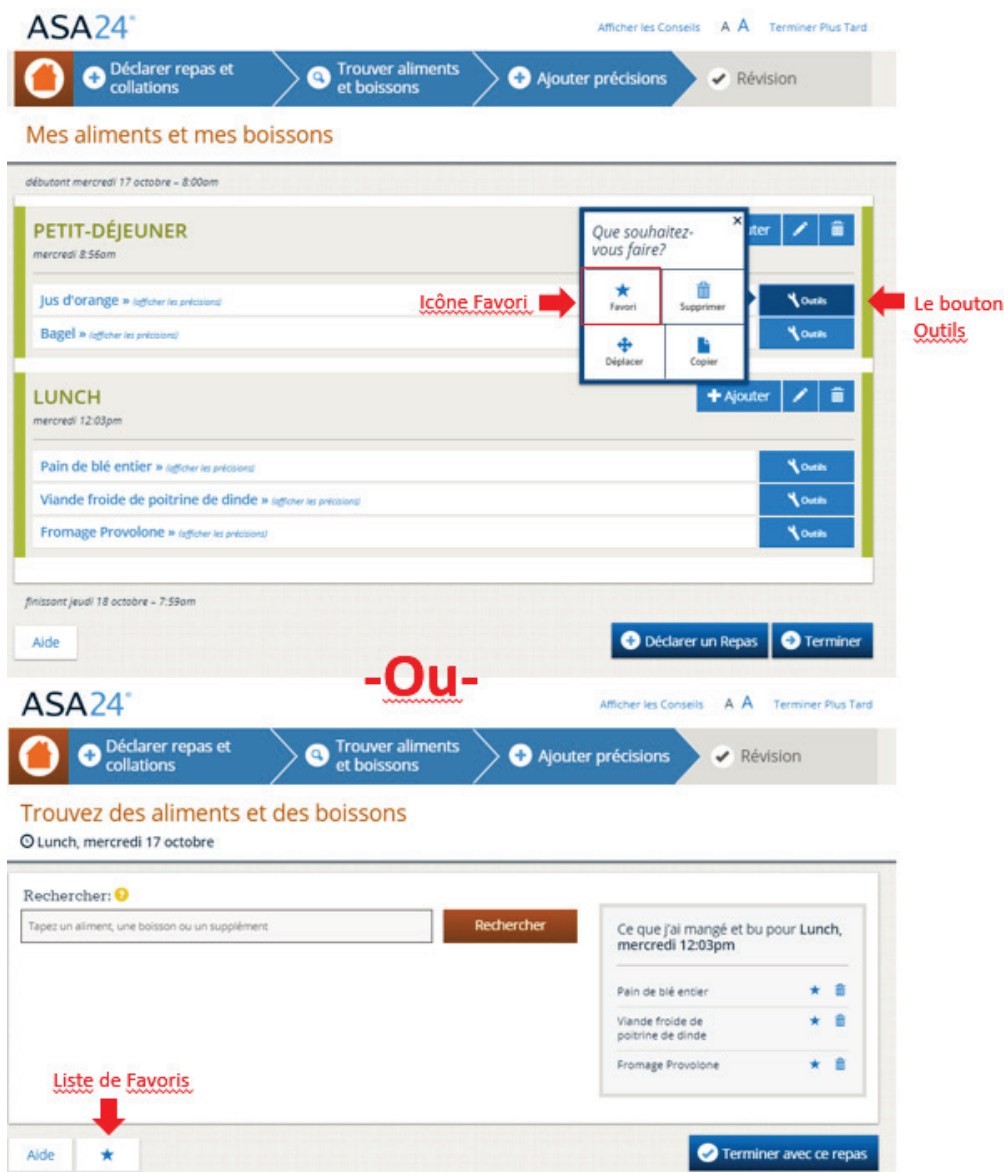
ASA24®

Afficher les Conseils A A Terminer Plus Tard

Déclarer repas et collations
Trouver aliments et boissons
Ajouter précisions
Révision

Mes aliments et mes boissons

débutant mercredi 17 octobre – 8:00am

PETIT-DÉJEUNER
mercredi 8:56am

Que souhaitez-vous faire?

Favori
Supprimer
Déplacer
Copier

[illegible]uter

Jus d'orange » (afficher les précisions)
Icône Favori
Outils
Le bouton Outils

Bagel » (afficher les précisions)
Outils

LUNCH
mercredi 12:03pm

Ajouter

Pain de blé entier » (afficher les précisions)
Outils

Viande froide de poitrine de dinde » (afficher les précisions)
Outils

Fromage Provolone » (afficher les précisions)
Outils

finissant jeudi 18 octobre – 7:59am

Aide
Déclarer un Repas
Terminer

-Ou-

ASA24®

Afficher les Conseils A A Terminer Plus Tard

Déclarer repas et collations
Trouver aliments et boissons
Ajouter précisions
Révision

Trouvez des aliments et des boissons
Lunch, mercredi 17 octobre

Rechercher:

Tapez un aliment, une boisson ou un supplément

Rechercher

Ce que j'ai mangé et bu pour Lunch, mercredi 12:03pm

Pain de blé entier
Viande froide de poitrine de dinde
Fromage Provolone

Liste de Favoris

Aide

Terminer avec ce repas